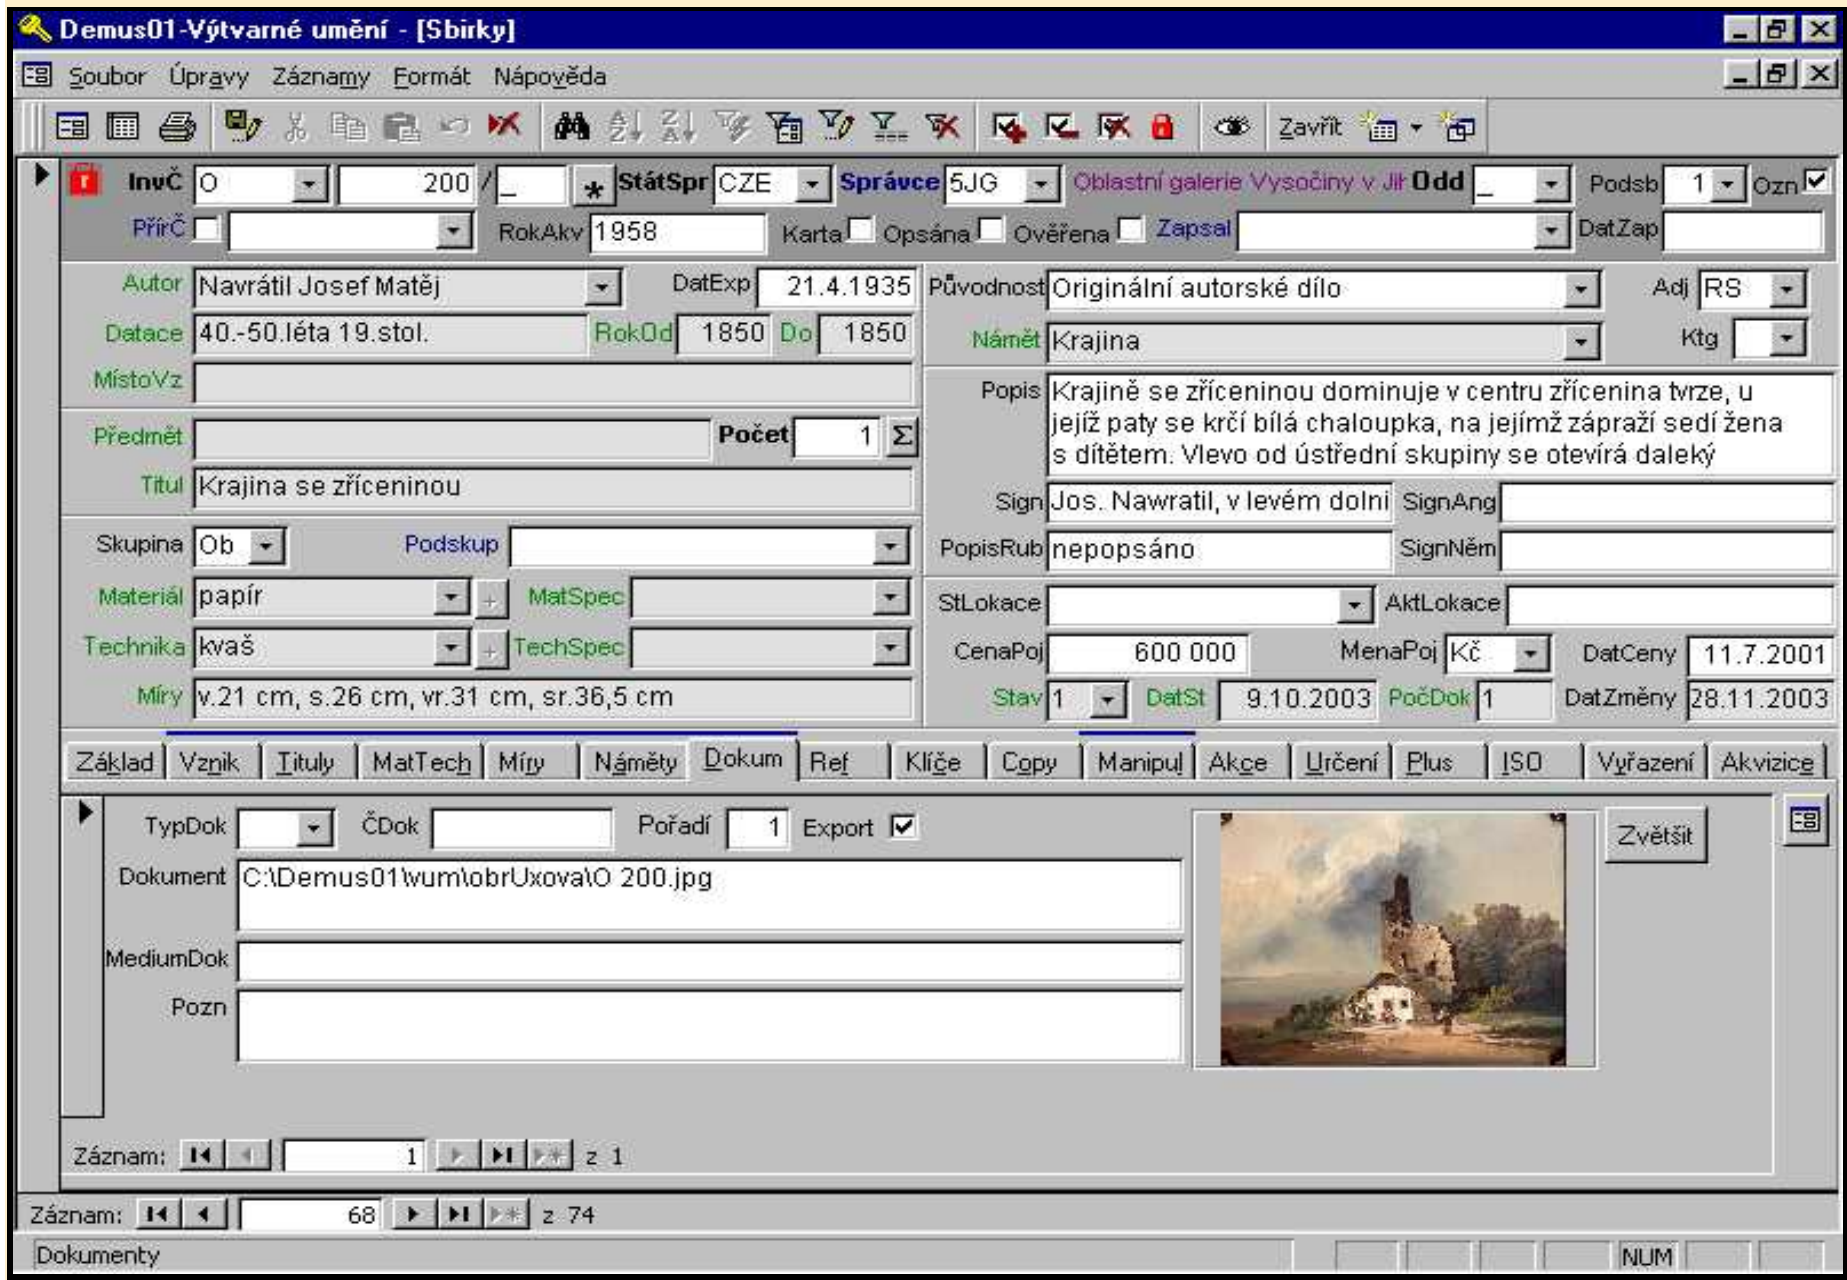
Demus01-Výtvarné umění - [Sbirky]

Soubor Úpravy Záznamy Formát Nápověda

Zavřít

InvČ O 200 / _ * StátSpr CZE Správce 5JG Oblastní galerie Vysočiny v Jiř Odd _ Podsb 1 Ozn ☑

PřírČ RokAkv 1958 Karta Opsána Ověřena Zapsal DatZap

Autor Navrátil Josef Matěj DatExp 21.4.1935 Původnost Originální autorské dílo Adj RS

Datace 40.-50.léta 19.stol. RokOd 1850 Do 1850 Námět Krajina Ktg

MístoVz

Popis Krajině se zříceninou dominuje v centru zřícenina tvrze, u jejíž paty se krčí bílá chaloupka, na jejímž zápraží sedí žena s dítětem. Vlevo od ústřední skupiny se otevírá daleký

Předmět Počet 1 Σ

Titul Krajina se zříceninou

Sign Jos. Nawratil, v levém dolni SignAng

Skupina Ob Podskup

PopisRub nepopsáno SignNěm

Materiál papír MatSpec

StLokace AktLokace

Technika kvaš TechSpec

CenaPoj 600 000 MenaPoj Kč DatCeny 11.7.2001

Míry v.21 cm, s.26 cm, vr.31 cm, sr.36,5 cm

Stav 1 DatSt 9.10.2003 PočDok 1 DatZměny 28.11.2003

Základ Vznik Tituly MatTech Míry Náměty Dokum Ref Klíče Copy Manipul Akce Určení Plus ISO Vyřazení Akvizice

TypDok ČDok Pořadí 1 Export ☑ Zvětšit

Dokument C:\Demus01\vum\obrUxova\O 200.jpg

MediumDok

Pozn

Záznam: 1 z 1

Záznam: 68 z 74

Dokumenty NUM